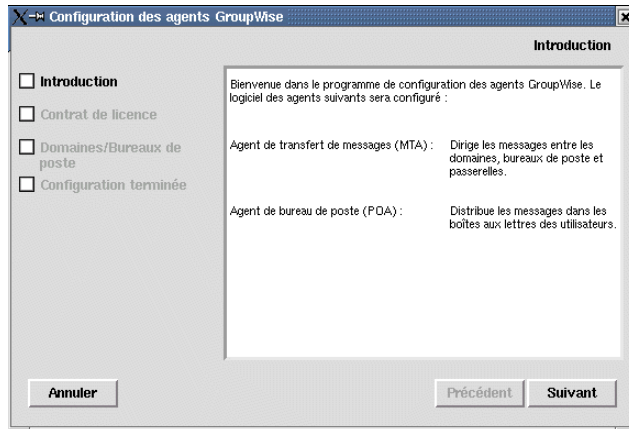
Configuration des agents GroupWise

Introduction

Introduction

Contrat de licence

Domaines/Bureaux de poste

Configuration terminée

Bienvenue dans le programme de configuration des agents GroupWise. Le logiciel des agents suivants sera configuré :

| Agent de transfert de messages (MTA) : | Dirige les messages entre les domaines, bureaux de poste et passerelles. |
|---|---|
| Agent de bureau de poste (POA) : | Distribue les messages dans les boîtes aux lettres des utilisateurs. |

Annuler

Précédent

Suivant